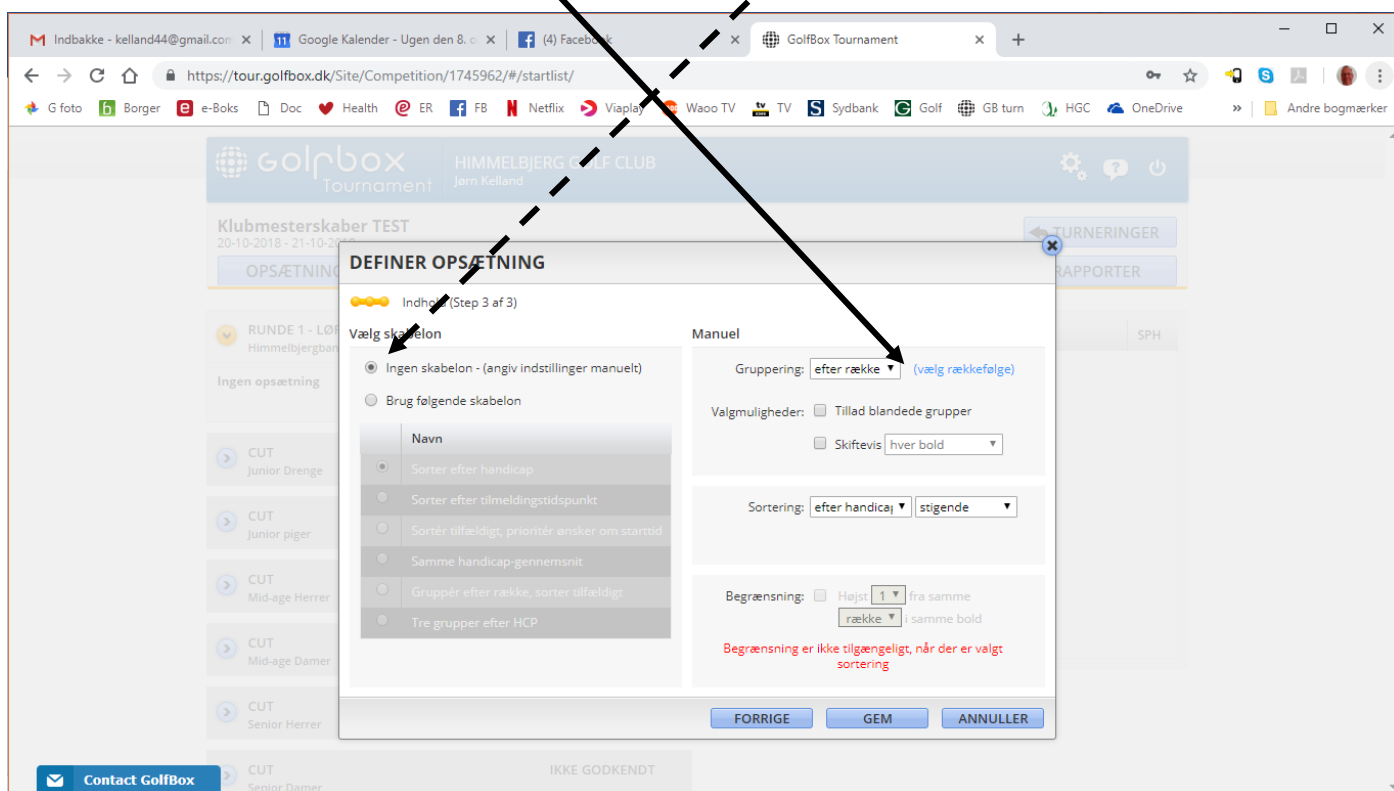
Indbakke - kelland44@gmail.com ×
Google Kalender - Ugen den 8. ×
(4) Facebook ×
GolfBox Tournament ×
+

https://tour.golfbox.dk/Site/Competition/1745962/#/startlist/

G foto | Borger | e-Boks | Doc | Health | ER | FB | Netflix | Viaplay | Waoo TV | TV | Sydbank | Golf | GB turn | HGC | OneDrive | » | Andre bogmærker

golfbox Tournament
HIMMELBJERG GOLF CLUB
Jørn Kelland

Klubmesterskaber TEST
20-10-2018 - 21-10-2018
TURNERINGER
OPSÆTNING
RAPPORTER

RUNDE 1 - LØ
Himmelbjergbane
Ingen opsætning
SPH

CUT
Junior Drenge
CUT
Junior piger
CUT
Mid-age Herrer
CUT
Mid-age Damer
CUT
Senior Herrer
CUT
Senior Damer
IKKE GODKENDT

Contact GolfBox

DEFINER OPSÆTNING

Indhold (Step 3 af 3)

Vælg skabelon
Ingen skabelon - (angiv indstillinger manuelt)
Brug følgende skabelon

| Navn |
|---|
| Sorter efter handicap |
| Sorter efter tilmeldingstidspunkt |
| Sortér tilfældigt, prioritér ønsker om starttid |
| Samme handicap-gennemsnit |
| Gruppér efter række, sorter tilfældigt |
| Tre grupper efter HCP |

Manuel
Gruppering: efter række (vælg rækkefølge)
Valgmuligheder: Tillad blandede grupper
Skiftevis hver bold

Sortering: efter handicap stigende

Begrænsning: Højst 1 fra samme
række i samme bold
Begrænsning er ikke tilgængeligt, når der er valgt sortering

FORRIGE
GEM
ANNULLER